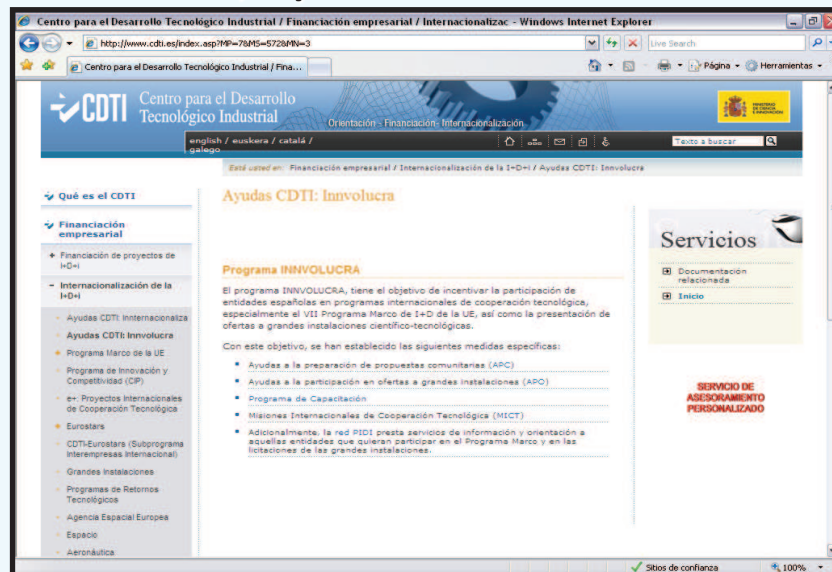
Centro para el Desarrollo Tecnológico Industrial / Financiación empresarial / Internacionalizac - Windows Internet Explorer

http://www.cdti.es/index.asp?MP=7&MS=572&MN=3

Live Search

Centro para el Desarrollo Tecnológico Industrial / Fina...

Página · Herramientas

CDTI Centro para el Desarrollo Tecnológico Industrial

Orientación · Financiación · Internacionalización

MINISTERIO DE CIENCIA E INNOVACIÓN

english / euskera / català / galego

Texto a buscar

Está usted en: Financiación empresarial / Internacionalización de la I+D+i / Ayudas CDTI: Innvoluca

Qué es el CDTI

Financiación empresarial

Financiación de proyectos de I+D+i

Internacionalización de la I+D+i

Ayudas CDTI: Internacionaliza

Ayudas CDTI: Innvoluca

Programa Marco de la UE

Programa de Innovación y Competitividad (CIP)

e+: Proyectos Internacionales de Cooperación Tecnológica

Eurostars

CDTI-Eurostars (Subprograma Interempresas Internacional)

Grandes Instalaciones

Programas de Retornos Tecnológicos

Agencia Espacial Europea

Espacio

Aeronáutica

Ayudas CDTI: Innvoluca

Programa INNVOLUCRA

El programa INNVOLUCRA, tiene el objetivo de incentivar la participación de entidades españolas en programas internacionales de cooperación tecnológica, especialmente el VII Programa Marco de I+D de la UE, así como la presentación de ofertas a grandes instalaciones científico-tecnológicas.

Con este objetivo, se han establecido las siguientes medidas específicas:

Ayudas a la preparación de propuestas comunitarias (APC)

Ayudas a la participación en ofertas a grandes instalaciones (APO)

Programa de Capacitación

Misiones Internacionales de Cooperación Tecnológica (MICT)

Adicionalmente, la red PIDI presta servicios de información y orientación a aquellas entidades que quieran participar en el Programa Marco y en las licitaciones de las grandes instalaciones.

Servicios

Documentación relacionada

Inicio

SERVICIO DE ASESORAMIENTO PERSONALIZADO

Sitios de confianza

100%